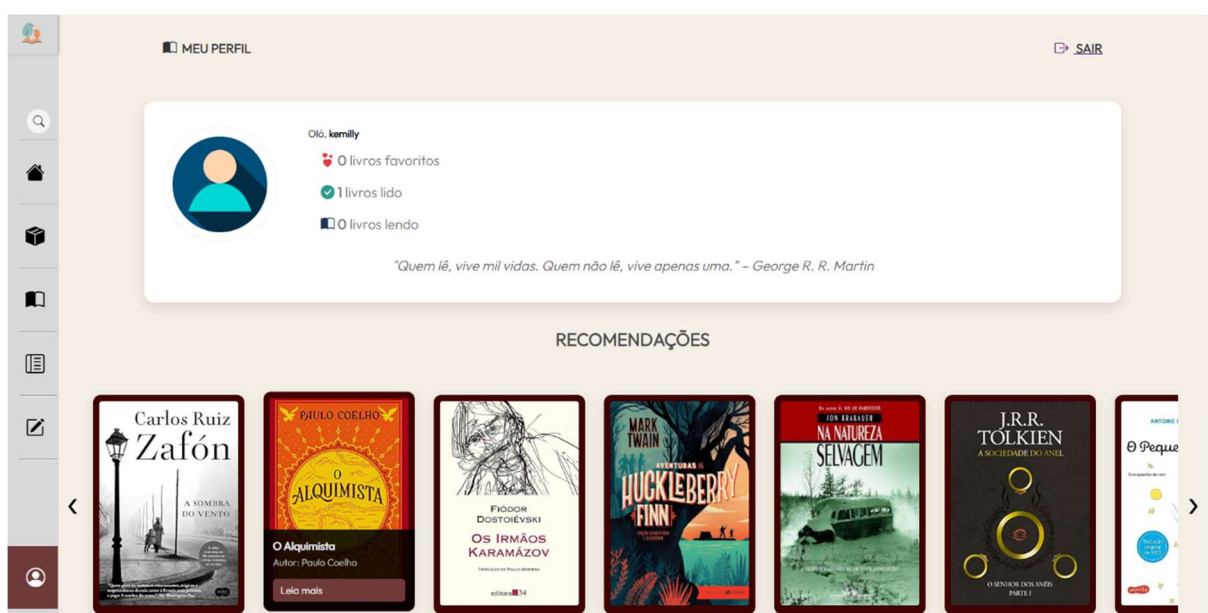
MEU PERFIL

SAIR

Olá, kemilly

0 livros favoritos

1 livros lido

0 livros lendo

"Quem lê, vive mil vidas. Quem não lê, vive apenas uma." – George R. R. Martin

RECOMENDAÇÕES

‹

Carlos Ruiz Zafón

A SOMBRA DO VENTO

PAULO COELHO

O ALQUIMISTA

O Alquimista

Autor: Paulo Coelho

Leia mais

FIÓDOR DOSTOIÉVSKI

OS IRMÃOS KARAMÁZOV

editora 34

MARK TWAIN

AVENTURAS DE HUCKLEBERRY FINN

JON KRAKAUER

NA NATUREZA SELVAGEM

J.R.R. TOLKIEN

A SOCIEDADE DO ANEL

O SENHOR DOS ANÉIS PARTE I

ANTOINE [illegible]

O Peque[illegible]

›